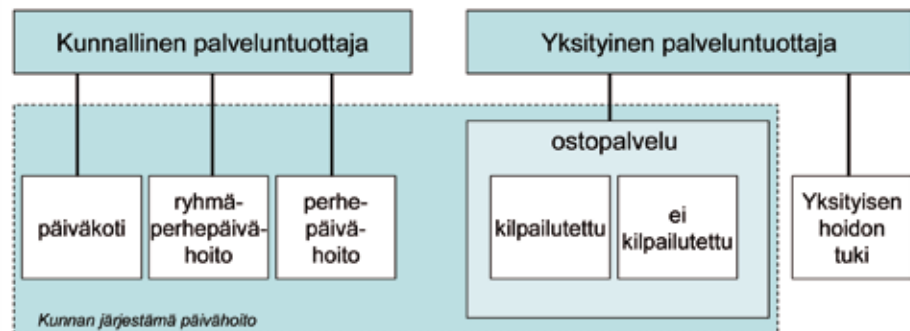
Kunnallinen palveluntuottaja

Yksityinen palveluntuottaja

päiväkoti

ryhmäperhepäivähoito

perhepäivähoito

ostopalvelu

kilpailutettu

ei kilpailutettu

Yksityisen hoidon tuki

Kunnan järjestämä päivähoito